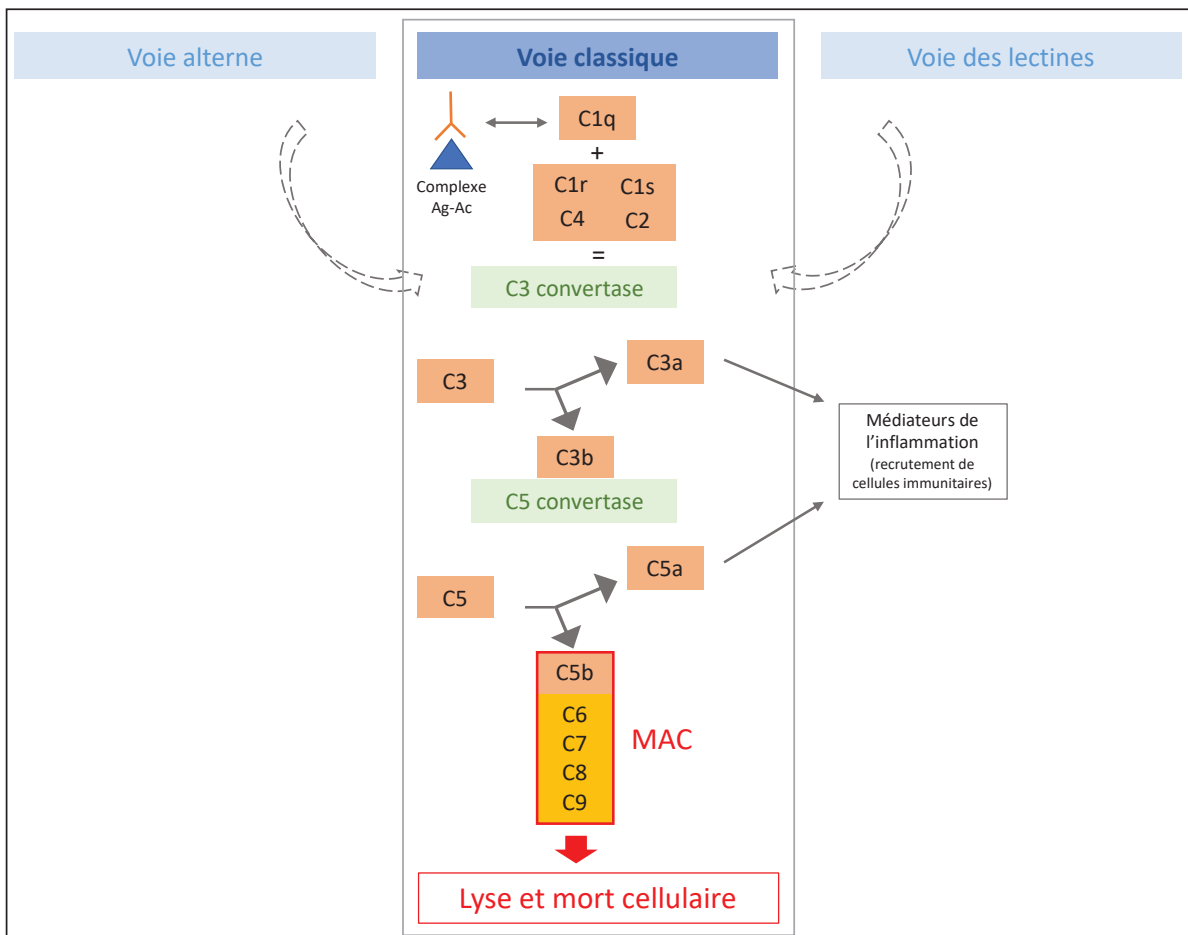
Voie alterne

Voie classique

Voie des lectines

Complexe Ag-Ac

C1q

+

C1r C1s
C4 C2

=

C3 convertase

C3

C3a

C3b

C5 convertase

Médiateurs de l'inflammation (recrutement de cellules immunitaires)

C5

C5a

C5b
C6
C7
C8
C9

MAC

Lyse et mort cellulaire